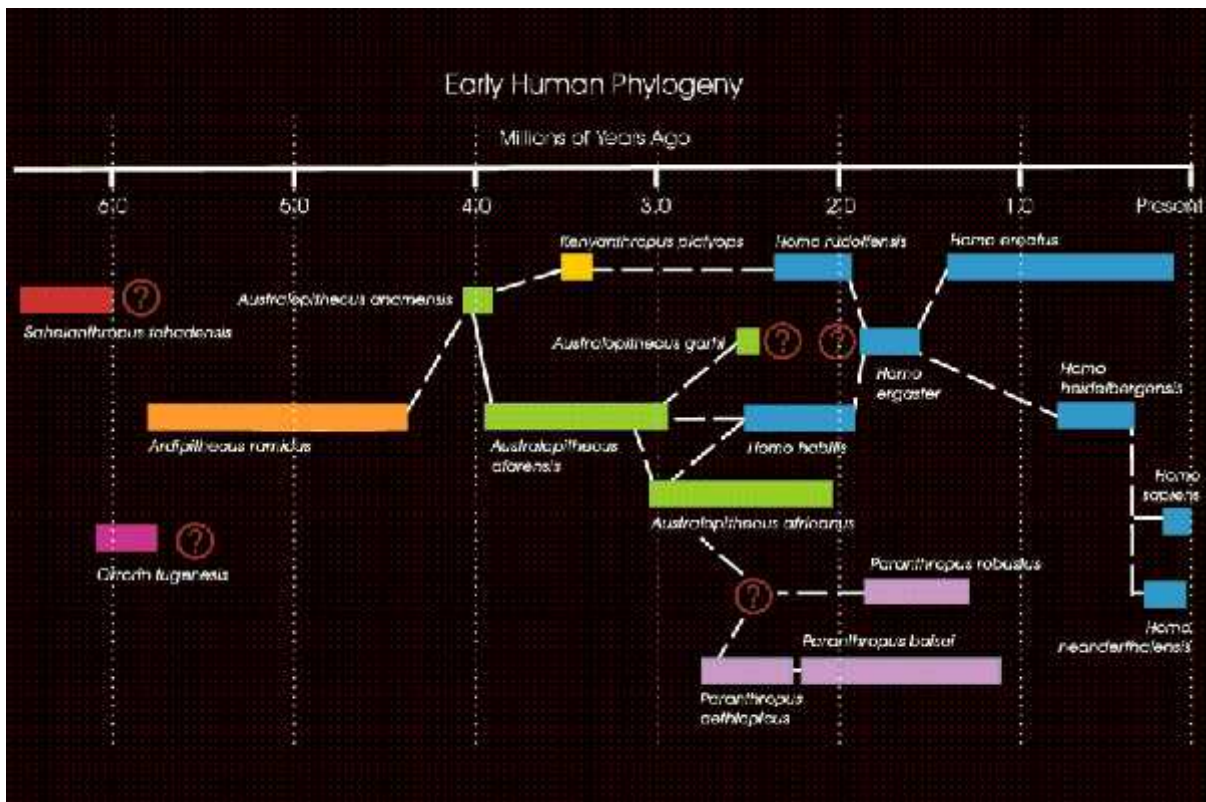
Early Human Phylogeny

Millions of Years Ago

6.0
5.0
4.0
3.0
2.0
1.0
Present

Sahelanthropus tchadensis
?
Orrorin tugenensis
?
Ardipithecus ramidus
Australopithecus anamensis
Kenyanthropus platyops
Australopithecus garhi
?
?
Australopithecus afarensis
Australopithecus africanus
Homo rudolfensis
Homo habilis
Homo ergaster
Homo erectus
Homo heidelbergensis
Homo sapiens
Homo neanderthalensis
?
Paranthropus robustus
Paranthropus boisei
Paranthropus aethiopicus